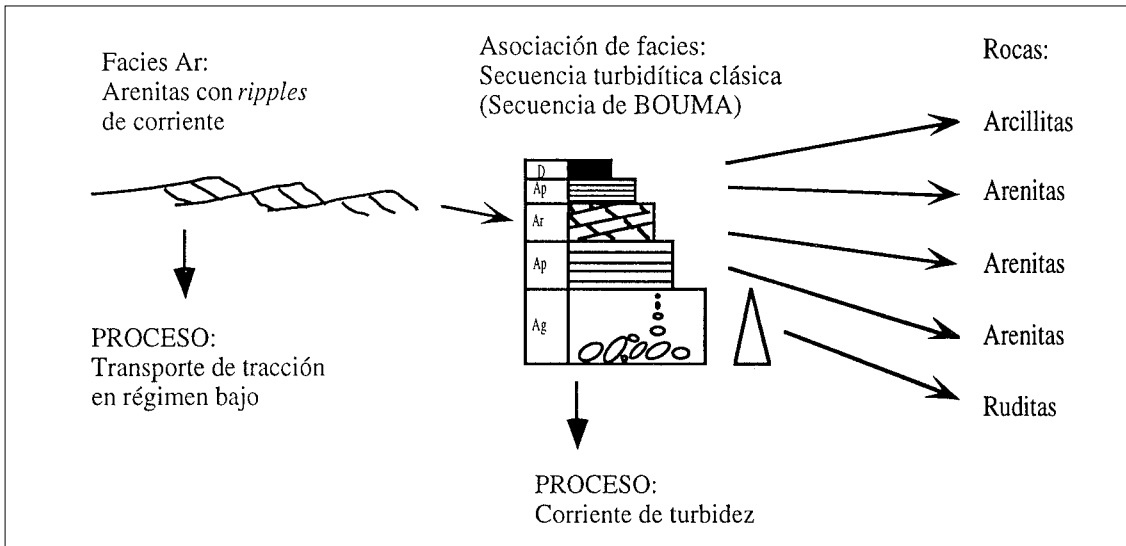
Facies Ar:
Arenitas con *ripples* de corriente

PROCESO:
Transporte de tracción en régimen bajo

Asociación de facies:
Secuencia turbidítica clásica
(Secuencia de BOUMA)

D
Ap
Ar
Ap
Ag

PROCESO:
Corriente de turbidez

Rocas:

Arcillitas

Arenitas

Arenitas

Arenitas

Ruditas